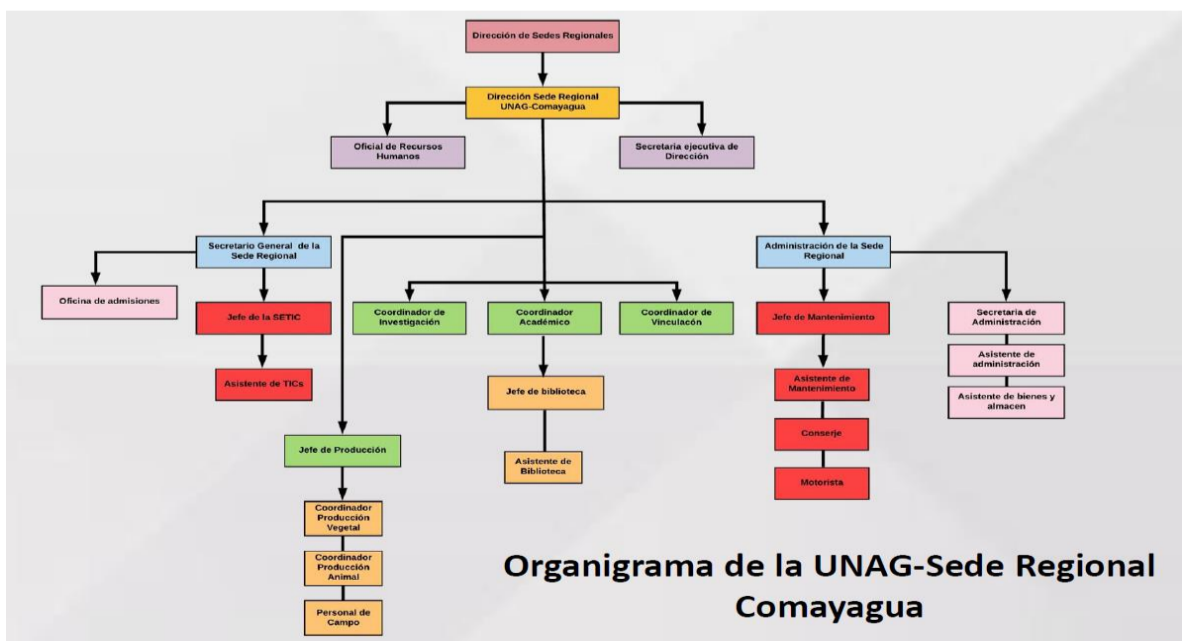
Dirección de Sedes Regionales

Dirección Sede Regional UNAG-Comayagua

Oficial de Recursos Humanos

Secretaria ejecutiva de Dirección

Secretario General de la Sede Regional

Administración de la Sede Regional

Oficina de admisiones

Jefe de la SETIC

Asistente de TICs

Coordinador de Investigación

Coordinador Académico

Coordinador de Vinculación

Jefe de Mantenimiento

Secretaria de Administración

Asistente de administración

Asistente de bienes y almacen

Jefe de biblioteca

Asistente de Biblioteca

Asistente de Mantenimiento

Conserje

Motorista

Jefe de Producción

Coordinador Producción Vegetal

Coordinador Producción Animal

Personal de Campo

Organigrama de la UNAG-Sede Regional Comayagua